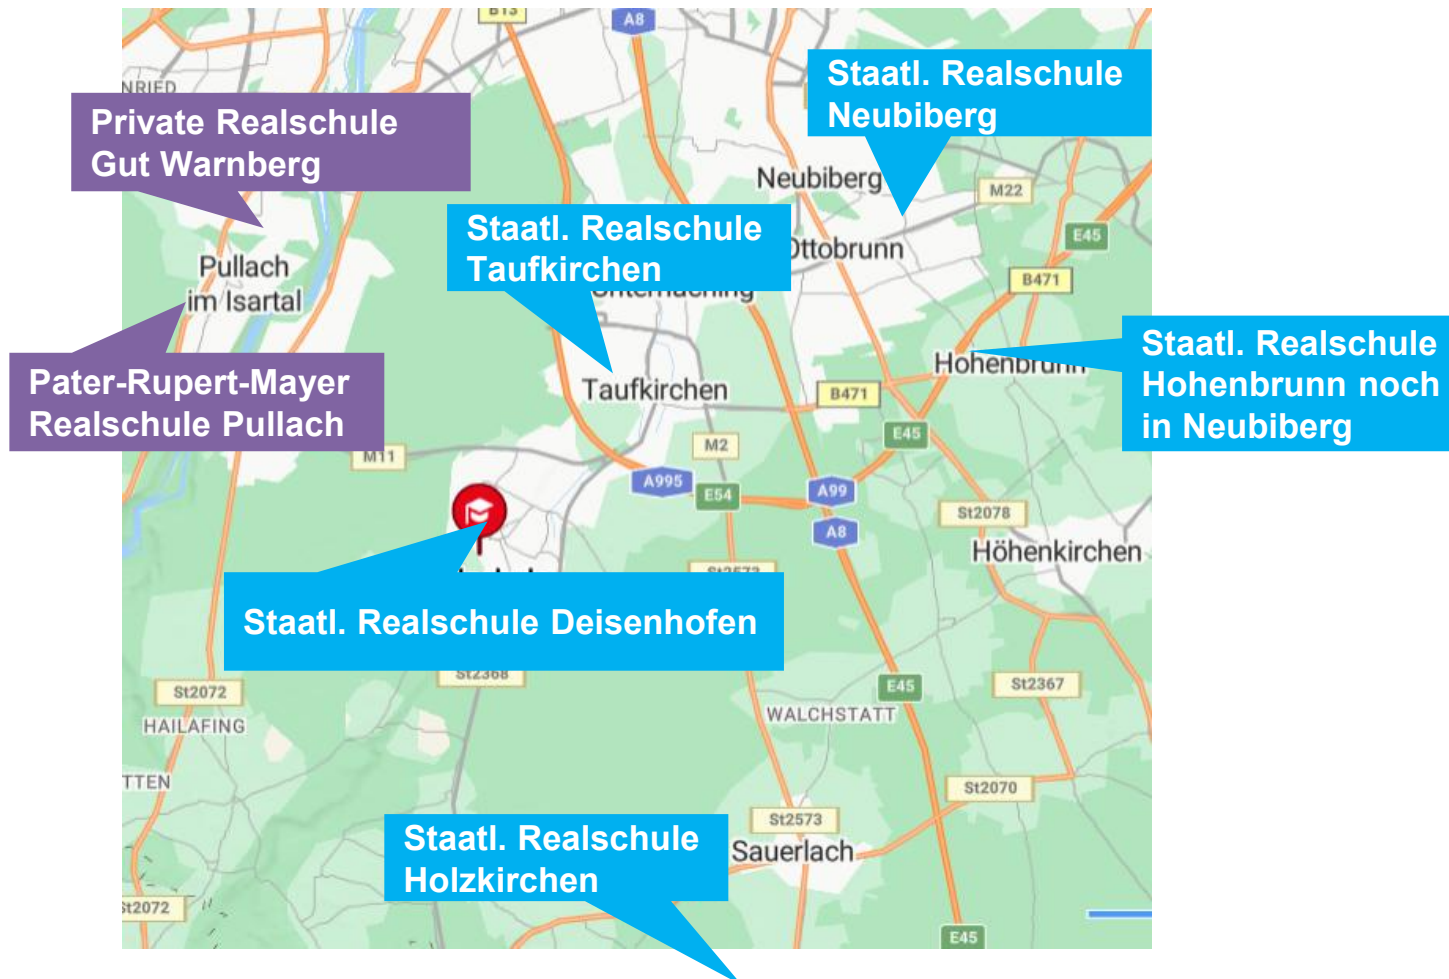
Private Realschule Gut Warnberg

Staatl. Realschule Neubiberg

Staatl. Realschule Taufkirchen

Staatl. Realschule Hohenbrunn noch in Neubiberg

Pater-Rupert-Mayer Realschule Pullach

Staatl. Realschule Deisenhofen

Staatl. Realschule Holzkirchen

B13
A8
NRIED
Neubiberg
M22
E45
Ottobrunn
B471
Pullach im Isartal
Hohenbrunn
Taufkirchen
B471
E45
M2
M11
A995
E54
A99
A8
St2078
Höhenkirchen
St2072
St2368
HAILAFING
E45
St2367
WALCHSTATT
TTEN
St2070
St2573
Sauerlach
St2072
E45